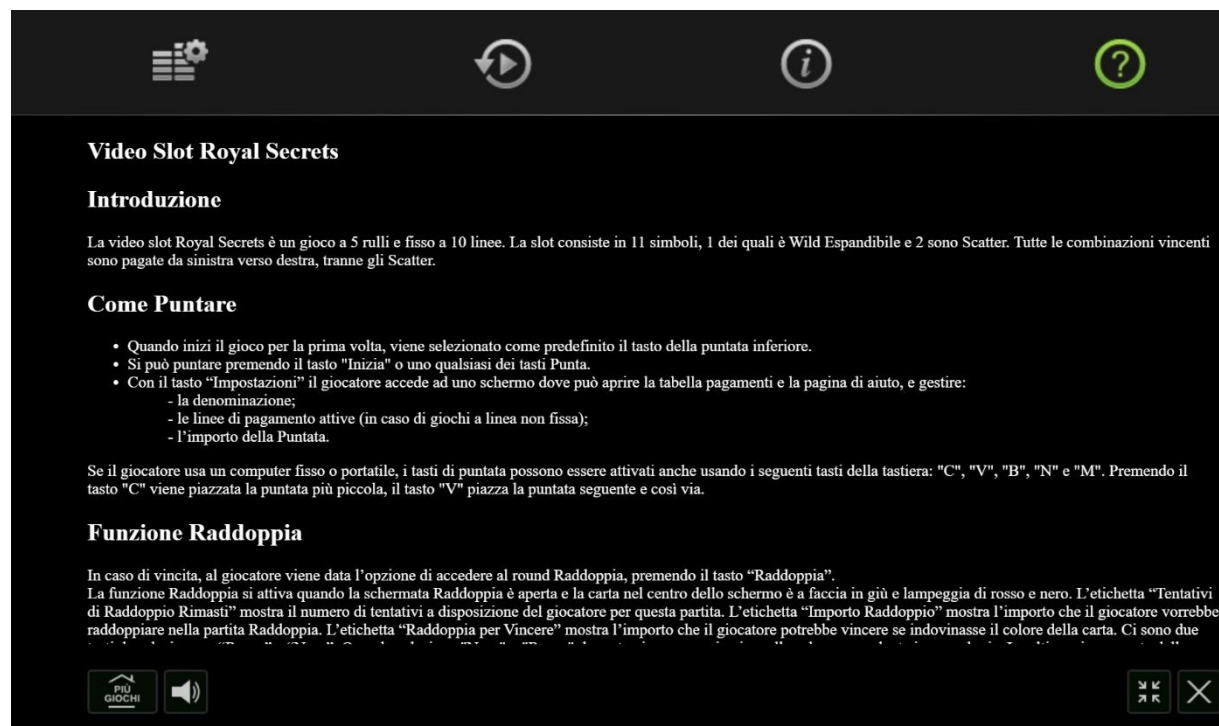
Video Slot Royal Secrets

Introduzione

La video slot Royal Secrets è un gioco a 5 rulli e fisso a 10 linee. La slot consiste in 11 simboli, 1 dei quali è Wild Espandibile e 2 sono Scatter. Tutte le combinazioni vincenti sono pagate da sinistra verso destra, tranne gli Scatter.

Come Puntare

- Quando inizi il gioco per la prima volta, viene selezionato come predefinito il tasto della puntata inferiore.
- Si può puntare premendo il tasto "Inizia" o uno qualsiasi dei tasti Punta.
- Con il tasto "Impostazioni" il giocatore accede ad uno schermo dove può aprire la tabella pagamenti e la pagina di aiuto, e gestire:
  - la denominazione;
  - le linee di pagamento attive (in caso di giochi a linea non fissa);
  - l'importo della Puntata.

Se il giocatore usa un computer fisso o portatile, i tasti di puntata possono essere attivati anche usando i seguenti tasti della tastiera: "C", "V", "B", "N" e "M". Premendo il tasto "C" viene piazzata la puntata più piccola, il tasto "V" piazza la puntata seguente e così via.

Funzione Raddoppia

In caso di vincita, al giocatore viene data l'opzione di accedere al round Raddoppia, premendo il tasto "Raddoppia".
La funzione Raddoppia si attiva quando la schermata Raddoppia è aperta e la carta nel centro dello schermo è a faccia in giù e lampeggia di rosso e nero. L'etichetta "Tentativi di Raddoppio Rimasti" mostra il numero di tentativi a disposizione del giocatore per questa partita. L'etichetta "Importo Raddoppio" mostra l'importo che il giocatore vorrebbe raddoppiare nella partita Raddoppia. L'etichetta "Raddoppia per Vincere" mostra l'importo che il giocatore potrebbe vincere se indovinasse il colore della carta. Ci sono due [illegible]

PIÙ GIOCHI